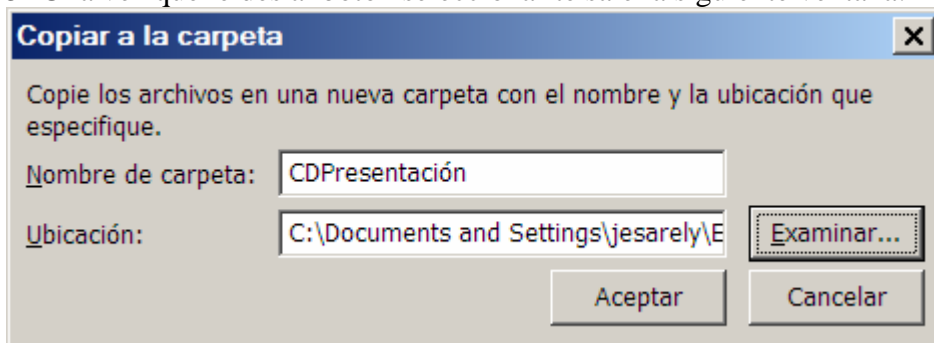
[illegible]

Copiar a la carpeta

×

Copie los archivos en una nueva carpeta con el nombre y la ubicación que especifique.

Nombre de carpeta: CDPresentación

Ubicación: C:\Documents and Settings\jesarely\E

Examinar...

Aceptar

Cancelar